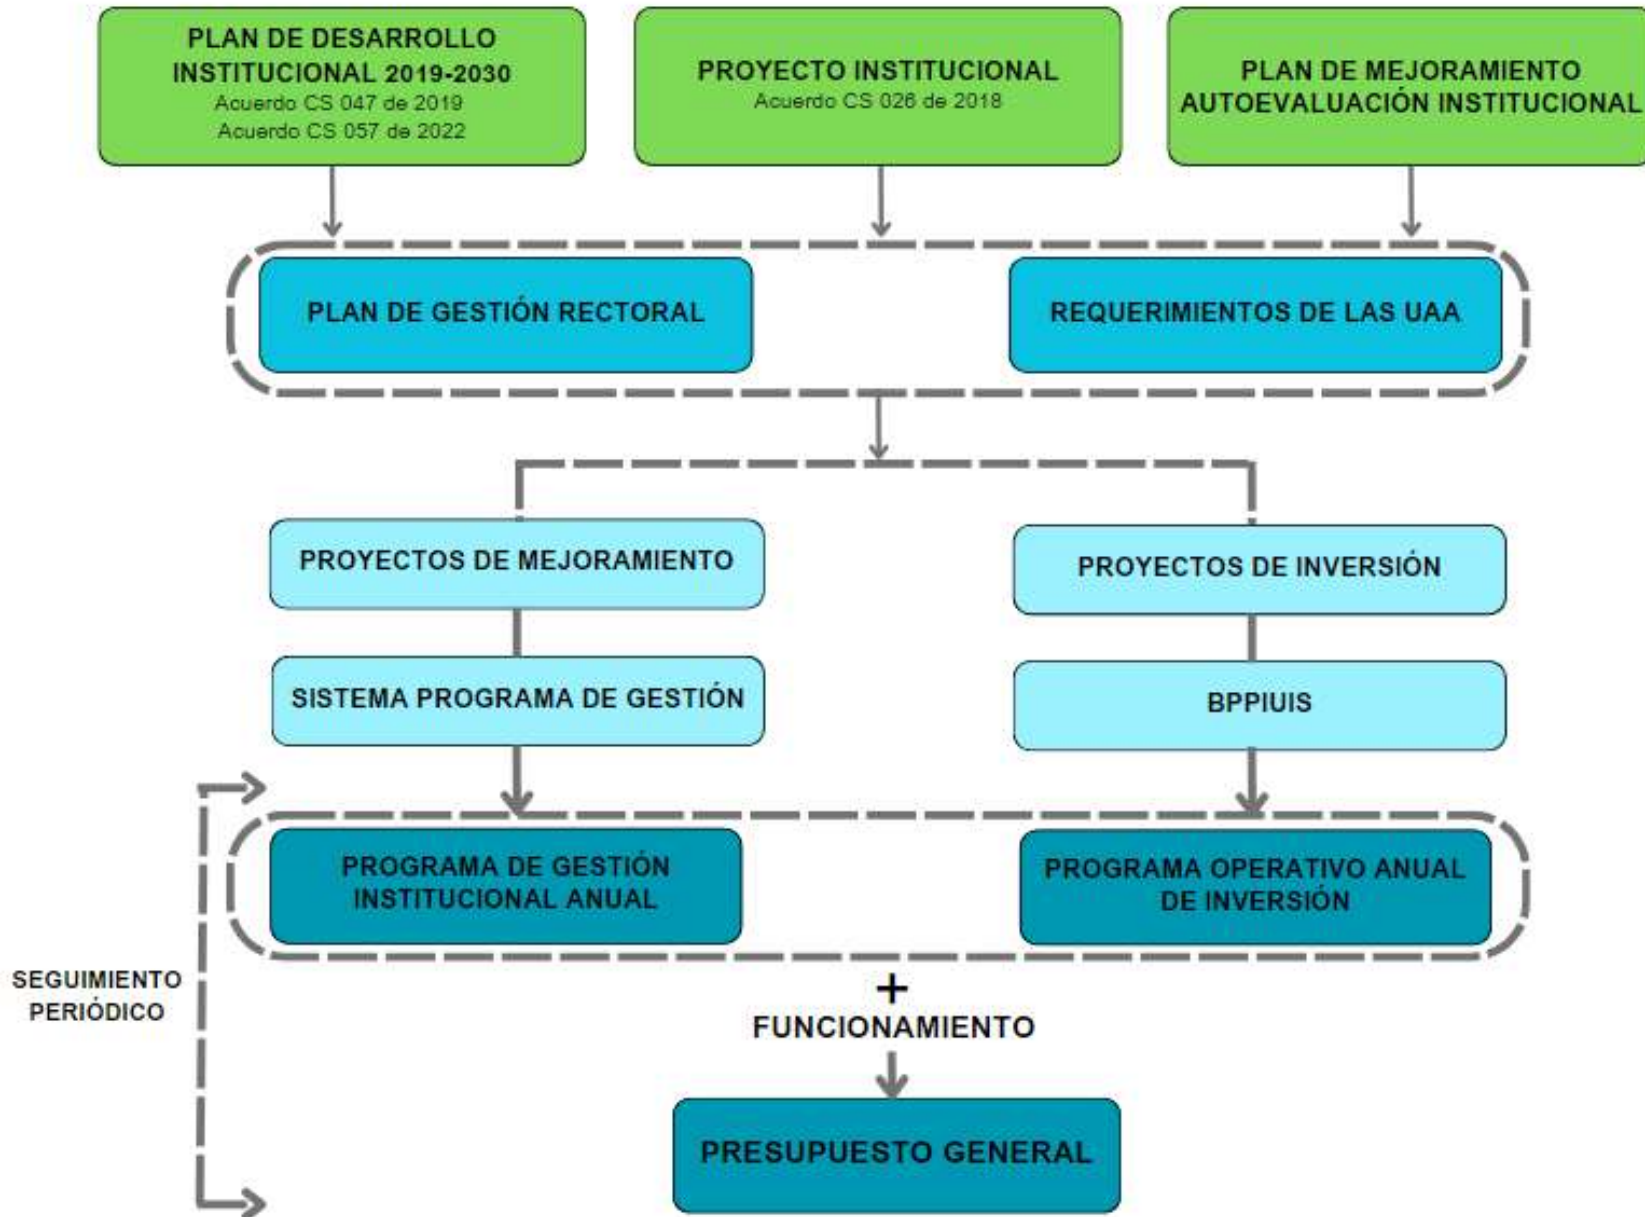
PLAN DE DESARROLLO INSTITUCIONAL 2019-2030
Acuerdo CS 047 de 2019
Acuerdo CS 057 de 2022

PROYECTO INSTITUCIONAL
Acuerdo CS 026 de 2018

PLAN DE MEJORAMIENTO AUTOEVALUACIÓN INSTITUCIONAL

PLAN DE GESTIÓN RECTORAL

REQUERIMIENTOS DE LAS UAA

PROYECTOS DE MEJORAMIENTO

PROYECTOS DE INVERSIÓN

SISTEMA PROGRAMA DE GESTIÓN

BPPIUIS

PROGRAMA DE GESTIÓN INSTITUCIONAL ANUAL

PROGRAMA OPERATIVO ANUAL DE INVERSIÓN

SEGUIMIENTO PERIÓDICO

+
FUNCIONAMIENTO

PRESUPUESTO GENERAL